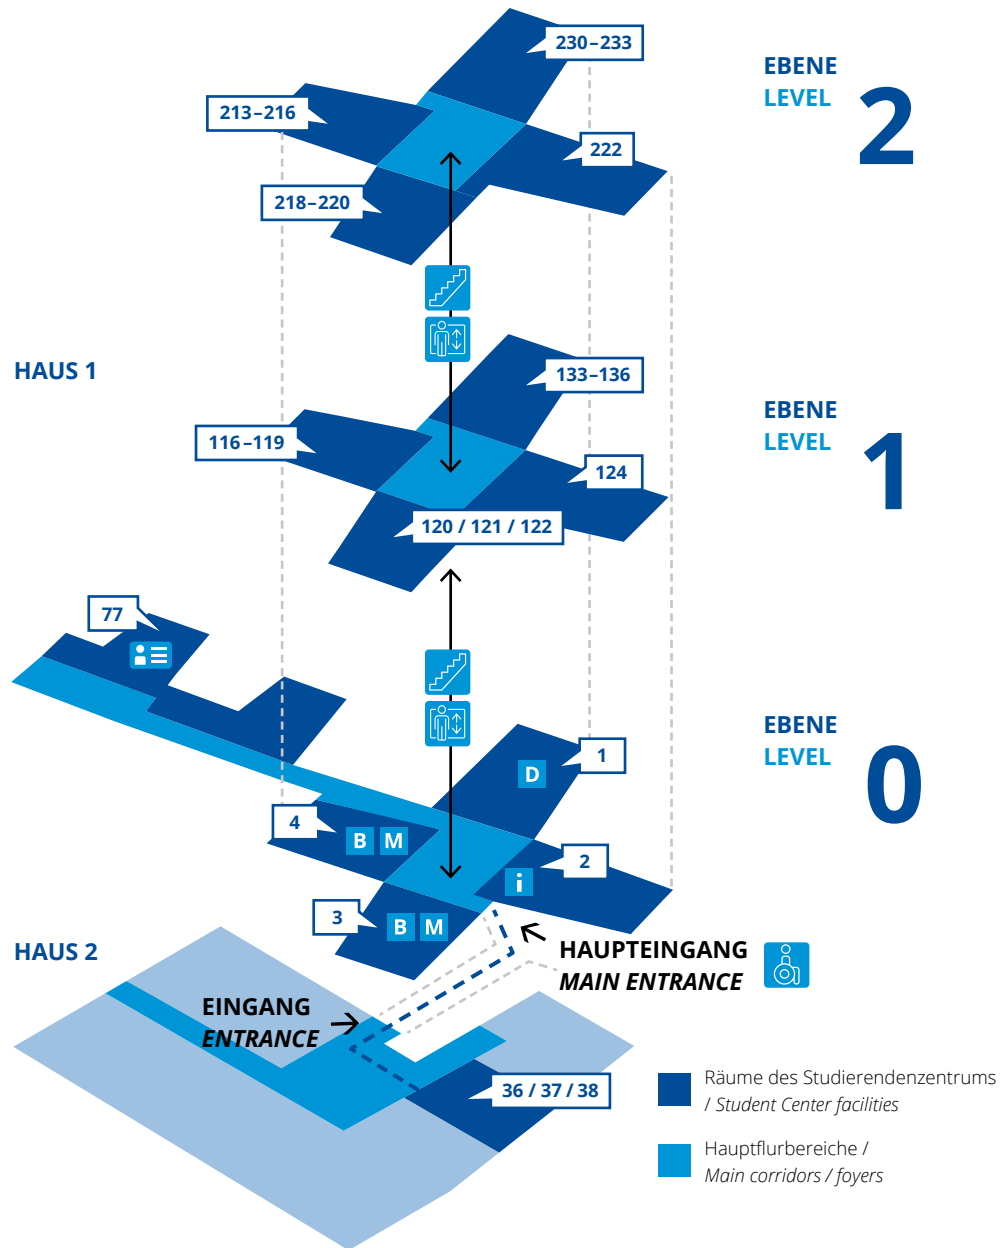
EBENE
LEVEL
2

230–233
213–216
222
218–220

HAUS 1

EBENE
LEVEL
1

133–136
116–119
124
120 / 121 / 122

77

EBENE
LEVEL
0

D
1
4
B M
2
i
3
B M

HAUPTEINGANG
MAIN ENTRANCE

HAUS 2

EINGANG
ENTRANCE

36 / 37 / 38

Räume des Studierendenzentrums / Student Center facilities

Hauptflurbereiche / Main corridors / foyers